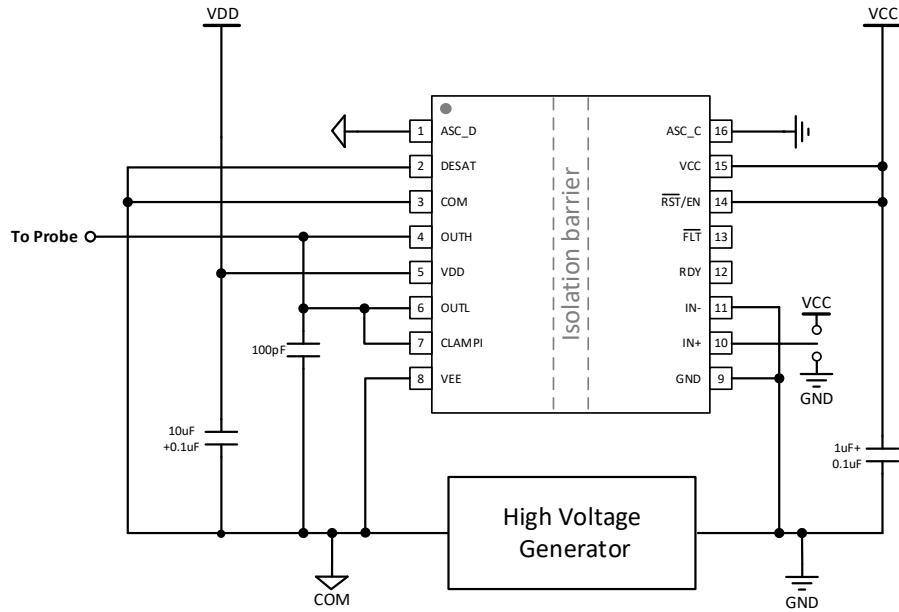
VDD

VCC

1 ASC_D
2 DESAT
3 COM
4 OUTH
5 VDD
6 OUTL
7 CLAMPI
8 VEE

Isolation barrier

ASC_C 16
VCC 15
$\overline{RST}$/EN 14
$\overline{FLT}$ 13
RDY 12
IN- 11
IN+ 10
GND 9

To Probe

VCC

GND

100pF

10uF
+0.1uF

1uF+
0.1uF

High Voltage Generator

COM

GND